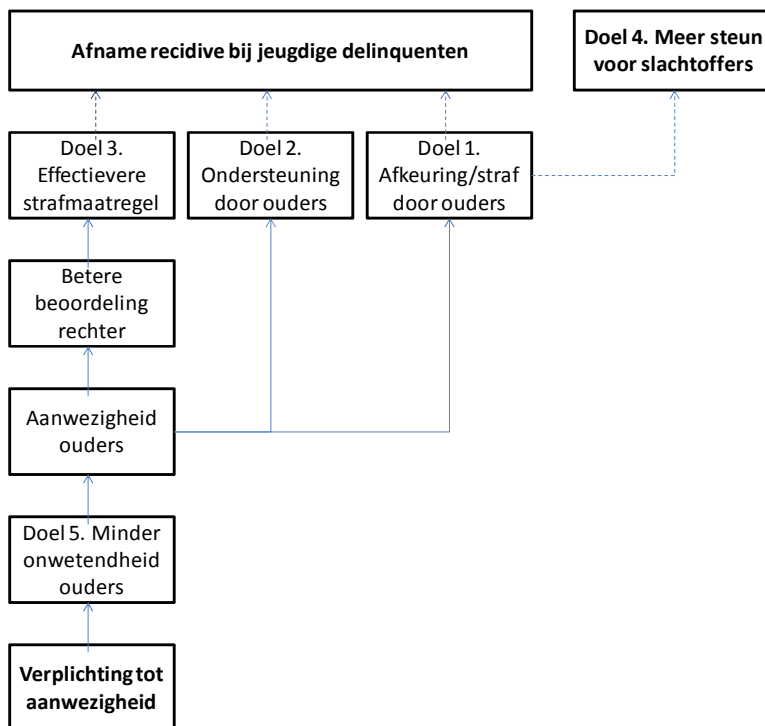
Afname recidive bij jeugdige delinquenten

Doel 4. Meer steun voor slachtoffers

Doel 3. Effectievere strafmaatregel

Doel 2. Ondersteuning door ouders

Doel 1. Afkeuring/straf door ouders

Betere beoordeling rechter

Aanwezigheid ouders

Doel 5. Minder onwetendheid ouders

Verplichting tot aanwezigheid